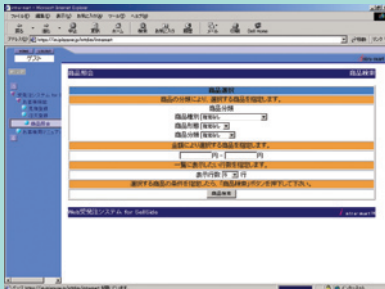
商品照会

商品照会

商品選択

商品の分類により、選択する商品を指定します。

商品分類

商品種別

商品形態

商品分類

金額により選択する商品を指定します。

円 ～ 円

一覧に表示したい行数を指定します。

表示行数 行

選択する商品の条件を指定したら、「商品検索」ボタンを押下して下さい。

商品検索

Web受発注システム for GeBase